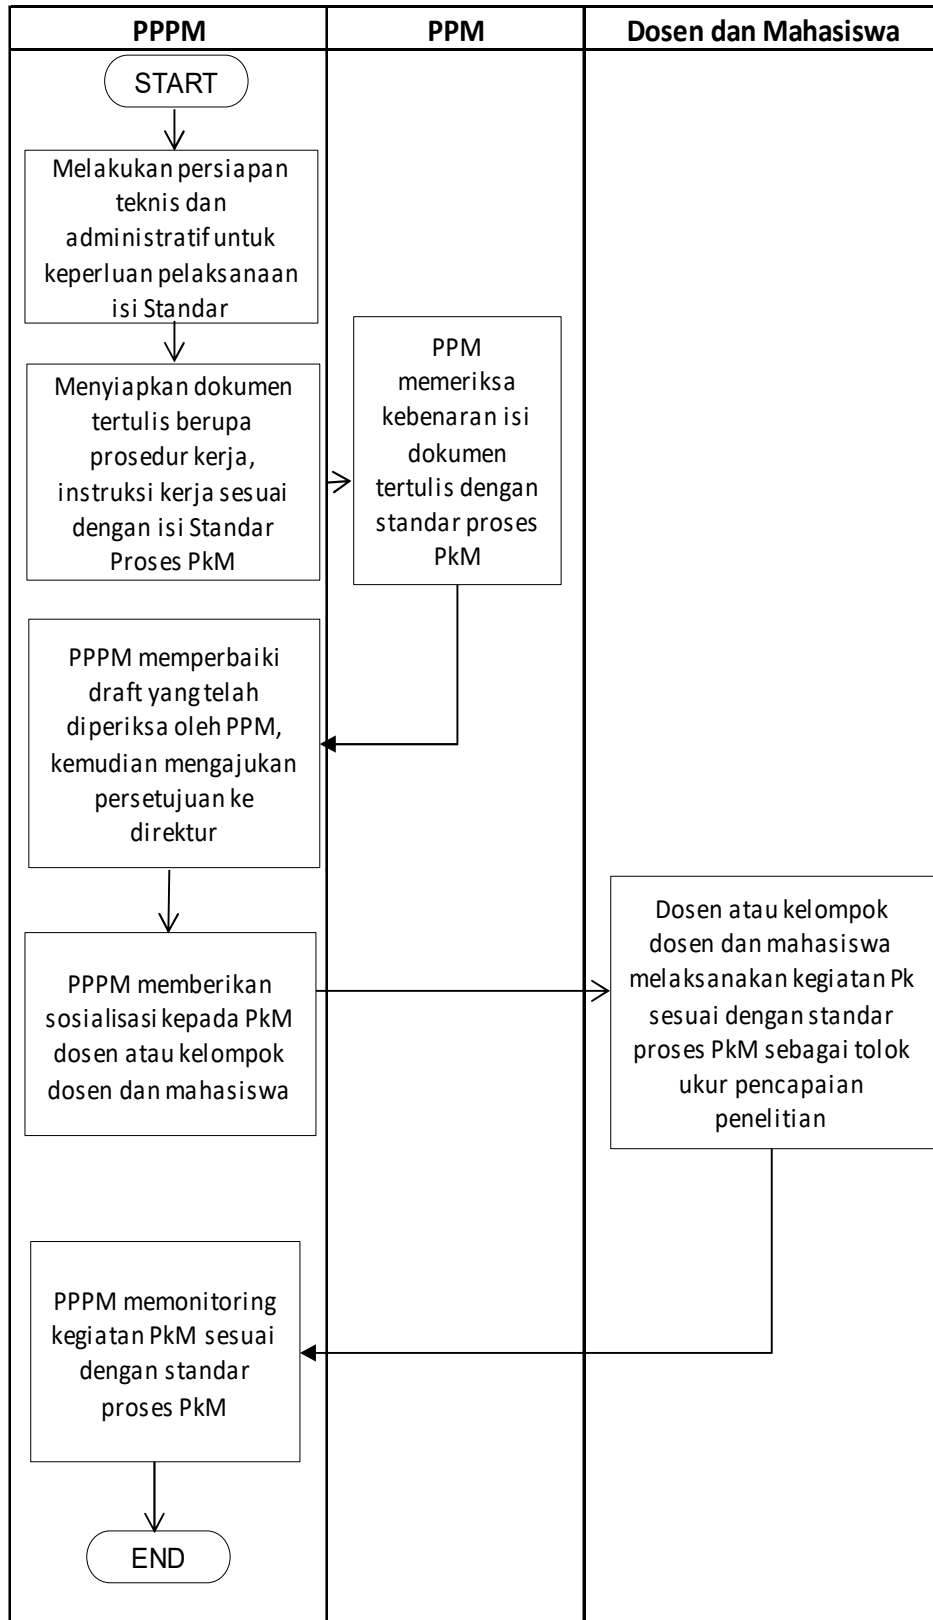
| PPPM | PPM | Dosen dan Mahasiswa |
|---|---|---|

START

Melakukan persiapan teknis dan administratif untuk keperluan pelaksanaan isi Standar

Menyiapkan dokumen tertulis berupa prosedur kerja, instruksi kerja sesuai dengan isi Standar Proses PkM

PPM memeriksa kebenaran isi dokumen tertulis dengan standar proses PkM

PPPM memperbaiki draft yang telah diperiksa oleh PPM, kemudian mengajukan persetujuan ke direktur

PPPM memberikan sosialisasi kepada PkM dosen atau kelompok dosen dan mahasiswa

Dosen atau kelompok dosen dan mahasiswa melaksanakan kegiatan Pk sesuai dengan standar proses PkM sebagai tolok ukur pencapaian penelitian

PPPM memonitoring kegiatan PkM sesuai dengan standar proses PkM

END